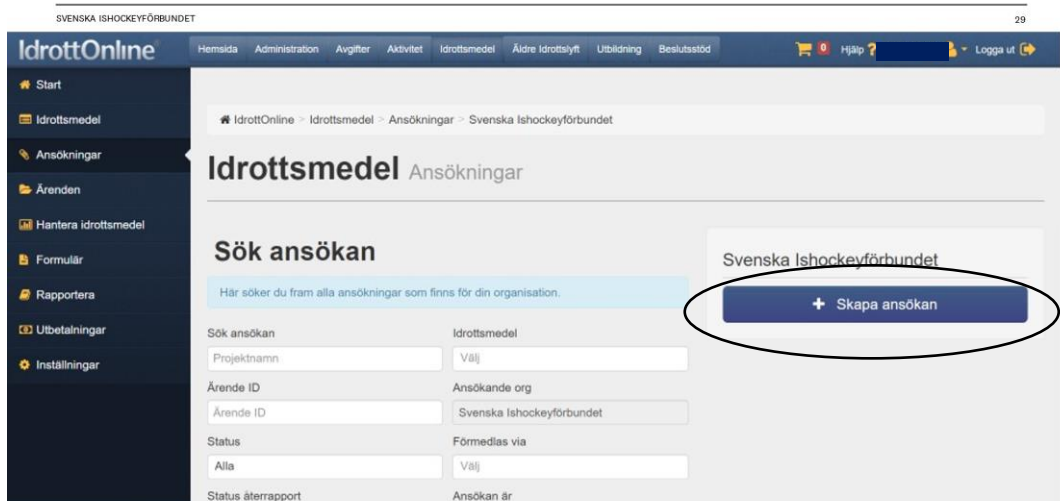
SVENSKA ISHOCKEYFÖRBUNDET

29

IdrottOnline

Hemsida Administration Avgifter Aktivitet Idrottsmedel Äldre Idrottslyft Utbildning Beslutsstöd

0 Hjälp ? Logga ut

Start

Idrottsmedel

Ansökningar

Ärenden

Hantera idrottsmedel

Formulär

Rapportera

Utbetalningar

Inställningar

IdrottOnline > Idrottsmedel > Ansökningar > Svenska Ishockeyförbundet

Idrottsmedel Ansökningar

Sök ansökan

Här söker du fram alla ansökningar som finns för din organisation.

Sök ansökan

Projektnamn

Idrottsmedel

Välj

Ärende ID

Ärende ID

Ansökande org

Svenska Ishockeyförbundet

Status

Alla

Förmedlas via

Välj

Status återrapport

Ansökan är

Svenska Ishockeyförbundet

+ Skapa ansökan